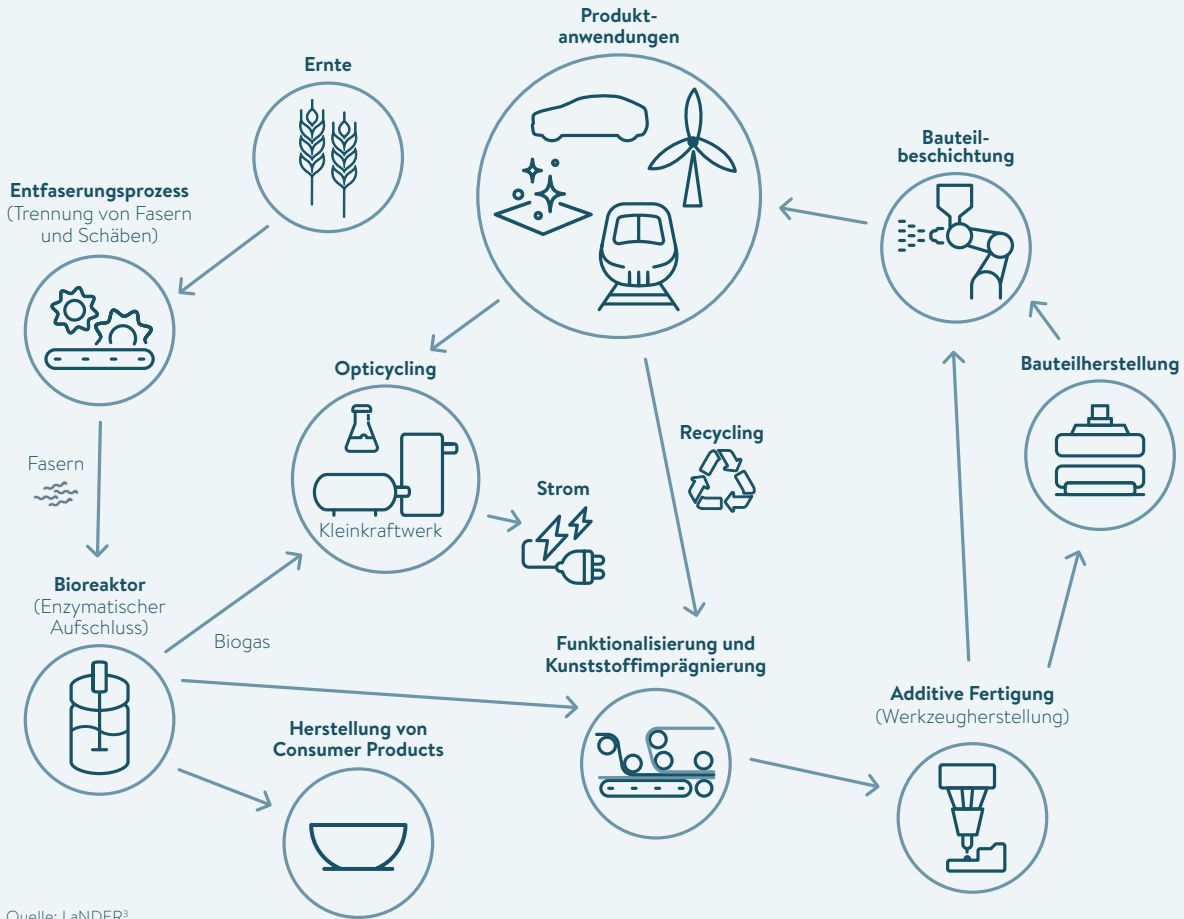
Produktanwendungen

Ernte

Bauteilbeschichtung

Entfaserungsprozess
(Trennung von Fasern und Schäben)

Opticycling

Bauteilherstellung

Recycling

Fasern

Strom

Kleinkraftwerk

Bioreaktor
(Enzymatischer Aufschluss)

Biogas

Funktionalisierung und Kunststoffimprägnierung

Additive Fertigung
(Werkzeugherstellung)

Herstellung von Consumer Products

Quelle: LaNDER$^3$